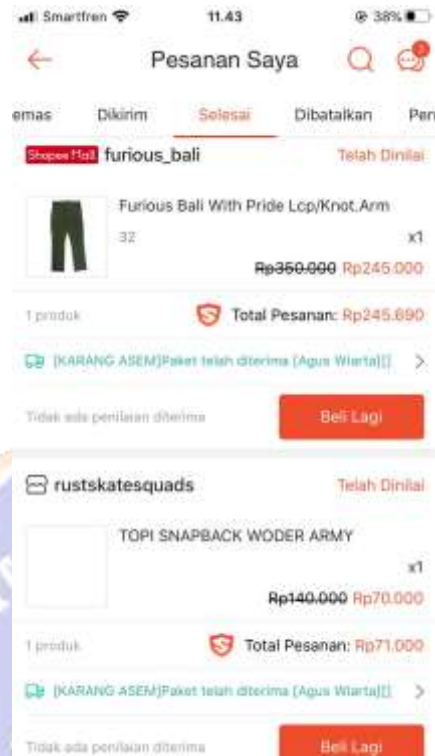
Smartfren 11.43 38%

Pesanan Saya

emas Dikirim Selesai Dibatalkan Pen

Shopee Mall furious_bali Telah Dinilai

Furious Bali With Pride Lcp/Knot.Arm

32

x1

~~Rp350.000~~ Rp245.000

1 produk Total Pesanan: Rp245.690

[KARANG ASEM]Paket telah diterima [Agus Wiarta][] >

Tidak ada penilaian diterima Beli Lagi

rustskatesquads Telah Dinilai

TOPI SNAPBACK WODER ARMY

x1

~~Rp140.000~~ Rp70.000

1 produk Total Pesanan: Rp71.000

[KARANG ASEM]Paket telah diterima [Agus Wiarta][] >

Tidak ada penilaian diterima Beli Lagi